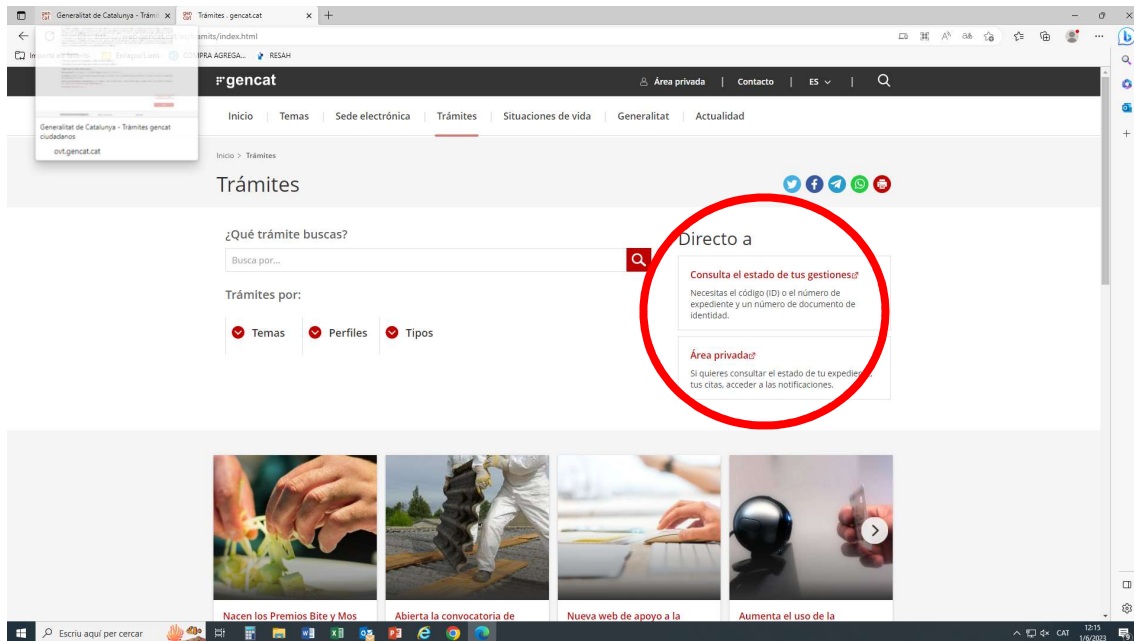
Generalitat de Catalunya - Trámi ×
Trámites . gencat.cat ×
+
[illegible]amits/index.html
Importa els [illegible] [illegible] COMPRA AGREGA... RESAH
Generalitat de Catalunya - Trámites gencat ciudadanos
ovt.gencat.cat

gencat
Área privada | Contacto | ES

Inicio | Temas | Sede electrónica | Trámites | Situaciones de vida | Generalitat | Actualidad

Inicio > Trámites

Trámites

¿Qué trámite buscas?
Busca por...

Trámites por:
Temas
Perfiles
Tipos

Directo a

Consulta el estado de tus gestiones
Necesitas el código (ID) o el número de expediente y un número de documento de identidad.

Área privada
Si quieres consultar el estado de tu expedien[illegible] tus citas, acceder a las notificaciones.

Nacen los Premios Bite y Mos
Abierta la convocatoria de
Nueva web de apoyo a la
Aumenta el uso de la

Escriu aquí per cercar
CAT 12:15 1/6/2023